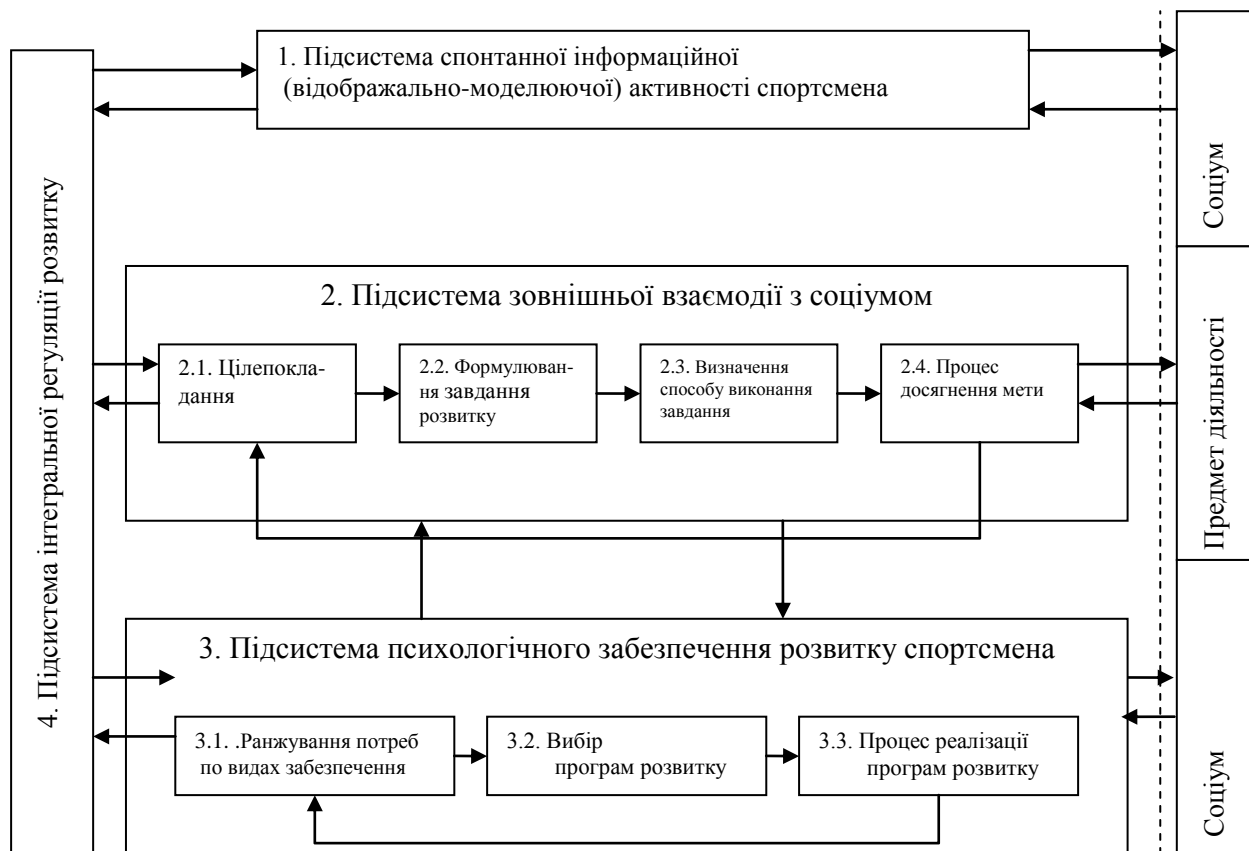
1. Підсистема спонтанної інформаційної (відображально-моделюючої) активності спортсмена

4. Підсистема інтегральної регуляції розвитку

2. Підсистема зовнішньої взаємодії з соціумом

2.1. Цілепокладання

2.2. Формулювання завдання розвитку

2.3. Визначення способу виконання завдання

2.4. Процес досягнення мети

3. Підсистема психологічного забезпечення розвитку спортсмена

3.1. .Ранжування потреб по видах забезпечення

3.2. Вибір програм розвитку

3.3. Процес реалізації програм розвитку

Соціум

Предмет діяльності

Соціум